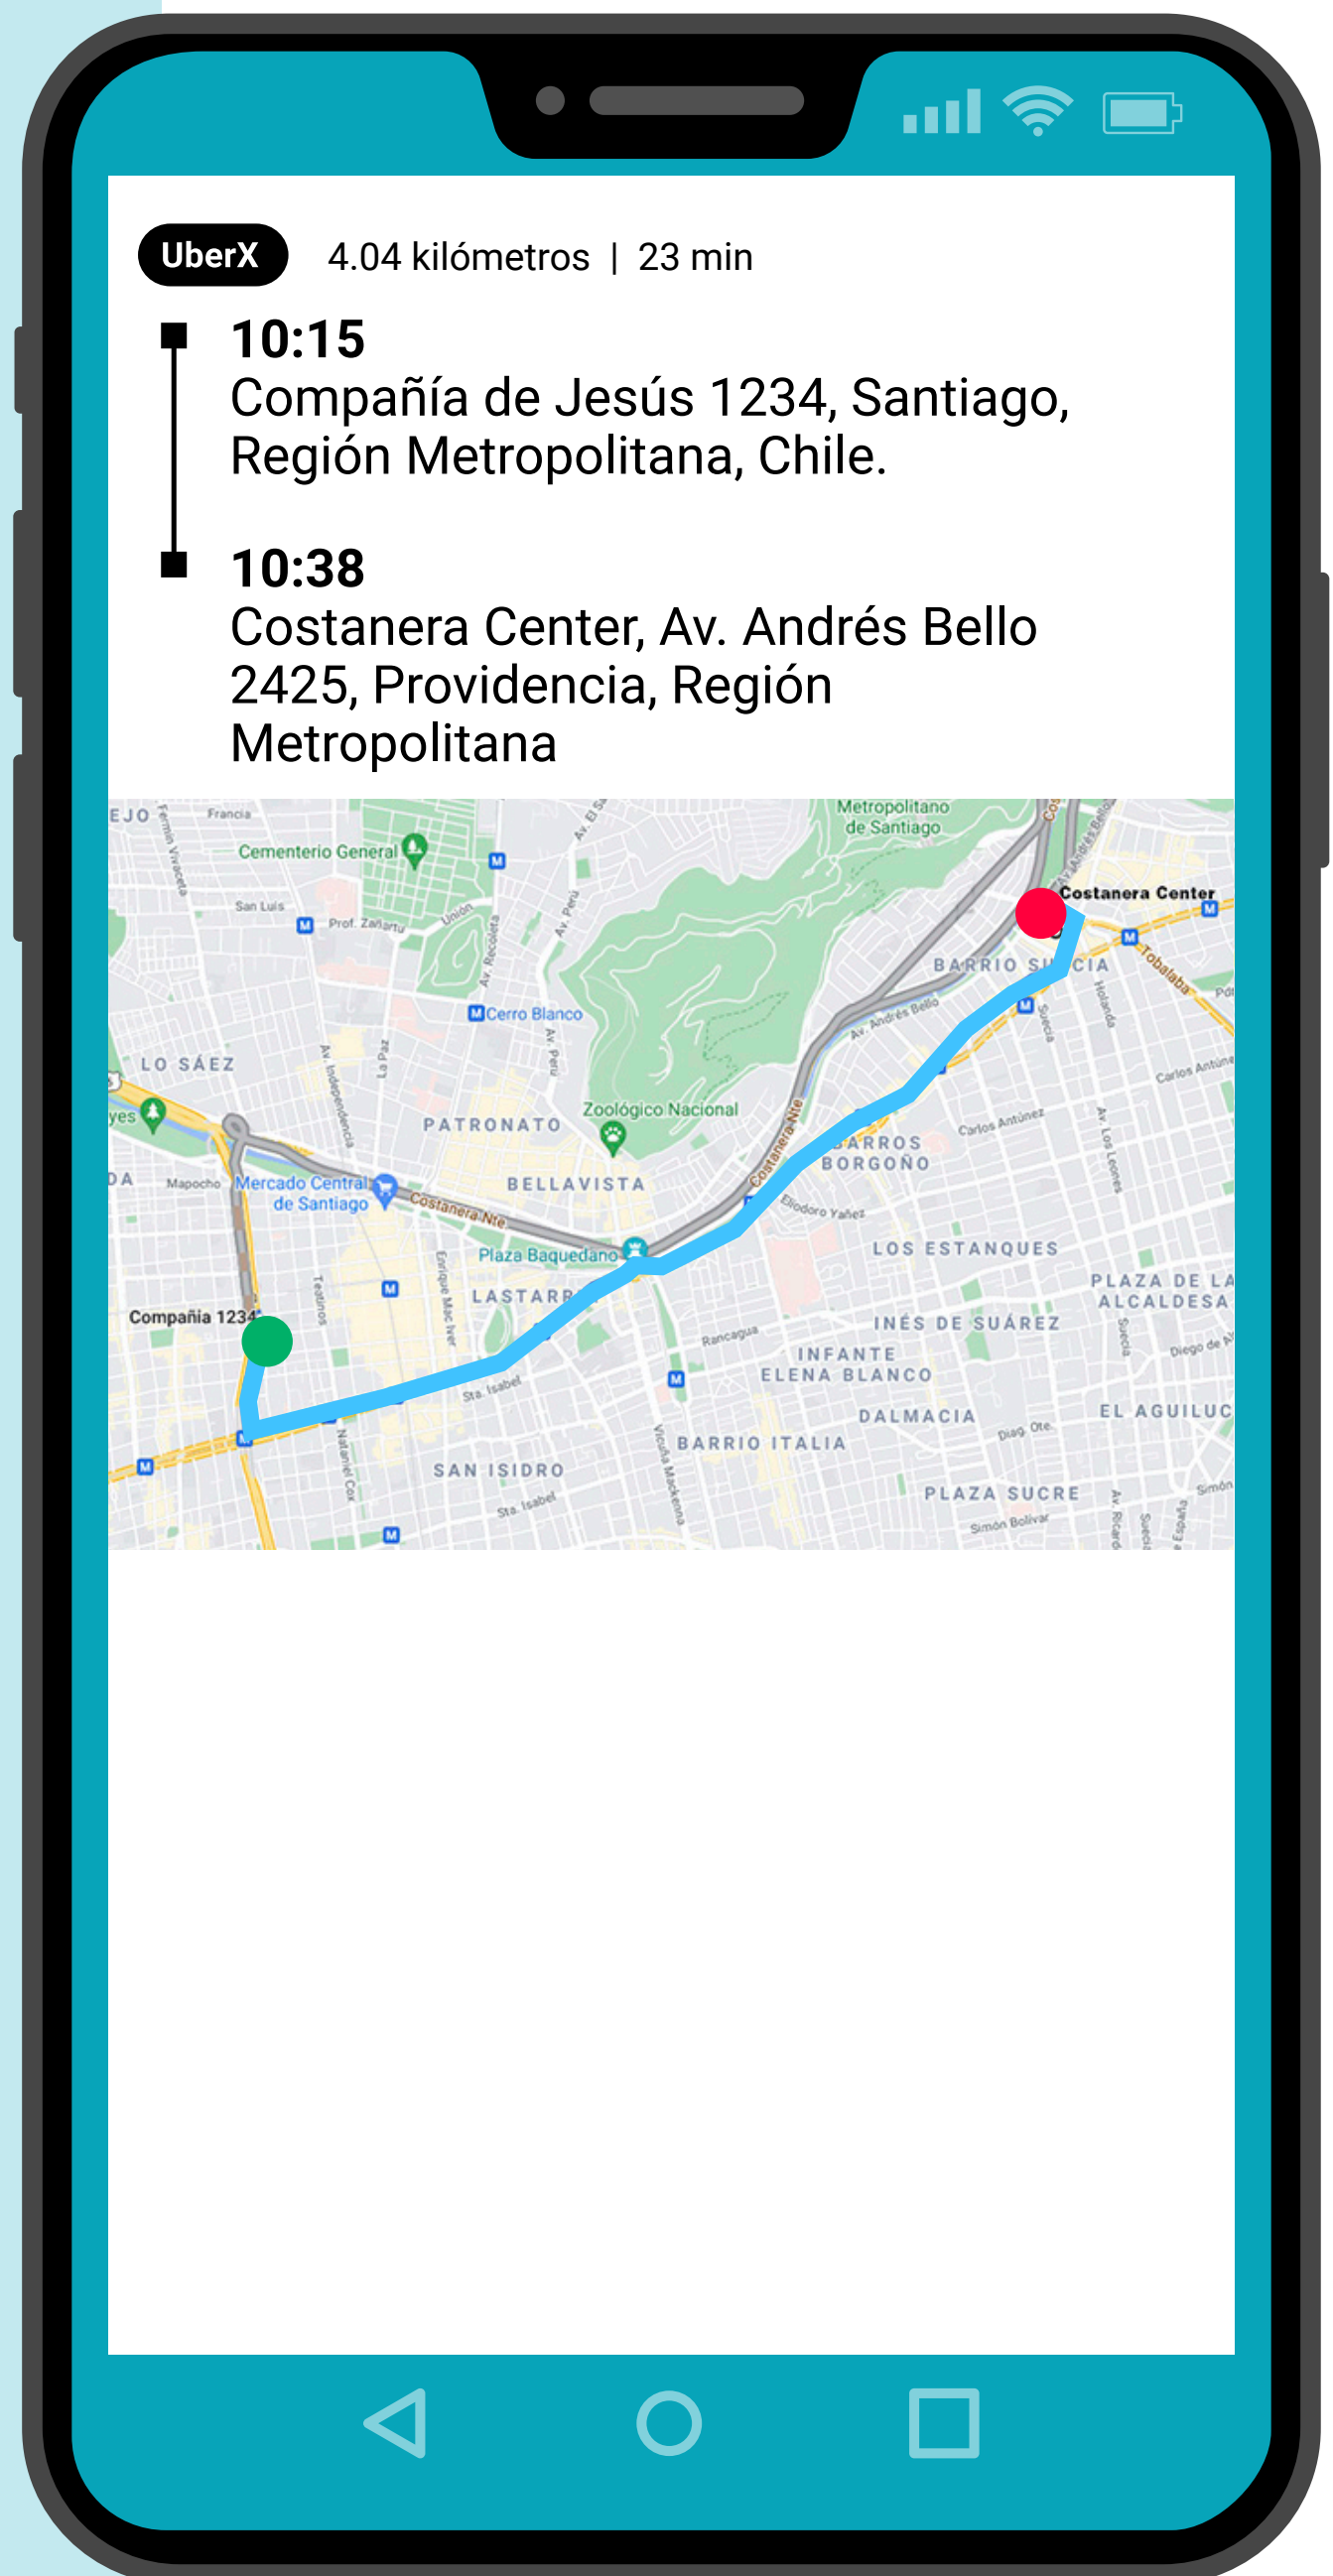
UberX 4.04 kilómetros | 23 min

10:15
Compañía de Jesús 1234, Santiago, Región Metropolitana, Chile.

10:38
Costanera Center, Av. Andrés Bello 2425, Providencia, Región Metropolitana

Cementerio General
Metropolitano de Santiago
Costanera Center
BARRIO SUECIA
Cerro Blanco
LO SÁEZ
PATRONATO
Zoológico Nacional
BARROS BORGOÑO
Mercado Central de Santiago
BELLAVISTA
Costanera Nte
Plaza Baquedano
LOS ESTANQUES
LASTARRIA
Compañía 1234
PLAZA DE LA ALCALDESA
INÉS DE SUÁREZ
INFANTE ELENA BLANCO
DALMACIA
EL AGUILUCHO
BARRIO ITALIA
SAN ISIDRO
PLAZA SUCRE